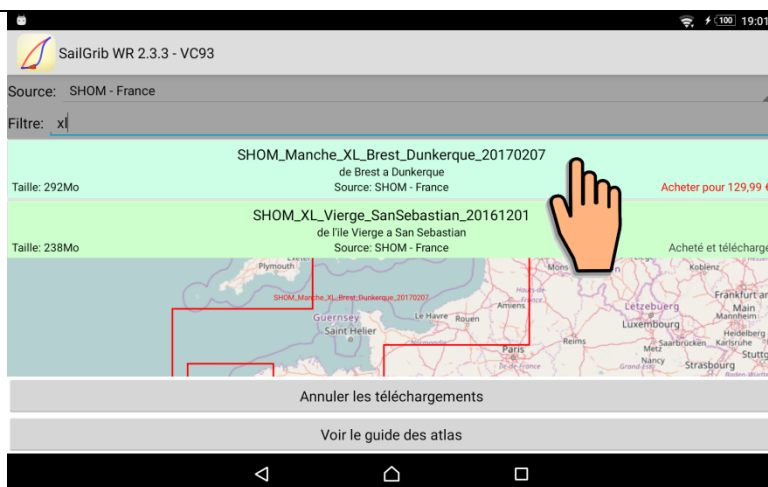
100 19:01

SailGrib WR 2.3.3 - VC93

Source: SHOM - France

Filtre: xl

SHOM_Manche_XL_Brest_Dunkerque_20170207
de Brest a Dunkerque
Taille: 292Mo Source: SHOM - France Acheter pour 129,99 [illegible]

SHOM_XL_Vierge_SanSebastian_20161201
de l'ile Vierge a San Sebastian
Taille: 238Mo Source: SHOM - France Acheté et télécharg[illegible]

Plymouth
SHOM_Manche_XL_Brest_Dunkerque_20170207
Guernsey
Saint Helier
Le Havre Rouen
Amiens
Mons
Koblenz
Frankfurt am Main
Mannheim
Heidelberg
Karlsruhe
Stuttg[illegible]
Letzeburg
Luxembourg
Saarbrücken
Reims
Paris
Île-de-France
Metz
Nancy
Strasbourg
Grand Est

Annuler les téléchargements

Voir le guide des atlas